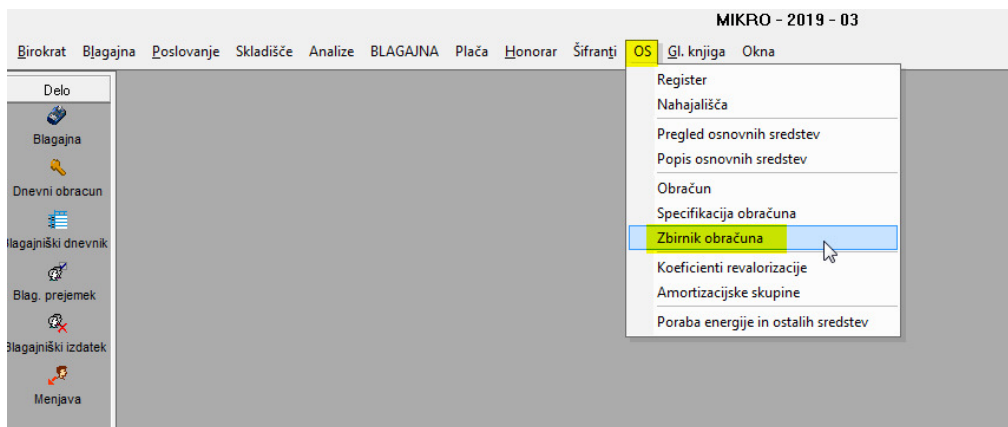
MIKRO - 2019 - 03

Birokrat Blagajna Poslovanje Skladišče Analize BLAGAJNA Plača Honorar Šifranti OS Gl. knjiga Okna

Delo

Blagajna

Dnevni obracun

Blagajniški dnevnik

Blag. prejemek

Blagajniški izdatek

Menjava

Register
Nahajališča
Pregled osnovnih sredstev
Popis osnovnih sredstev
Obračun
Specifikacija obračuna
Zbirnik obračuna
Koeficienti revalorizacije
Amortizacijske skupine
Poraba energije in ostalih sredstev